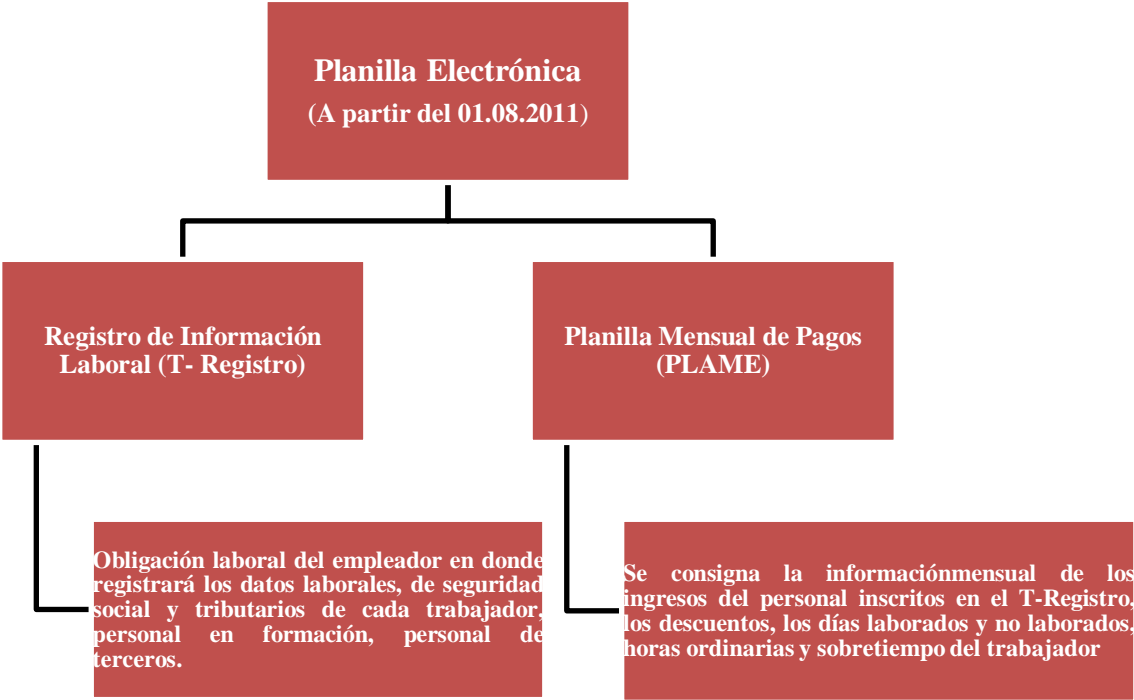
Planilla Electrónica
(A partir del 01.08.2011)

Registro de Información Laboral (T- Registro)

Planilla Mensual de Pagos (PLAME)

Obligación laboral del empleador en donde registrará los datos laborales, de seguridad social y tributarios de cada trabajador, personal en formación, personal de terceros.

Se consigna la informaciónmensual de los ingresos del personal inscritos en el T-Registro, los descuentos, los días laborados y no laborados, horas ordinarias y sobretiempo del trabajador